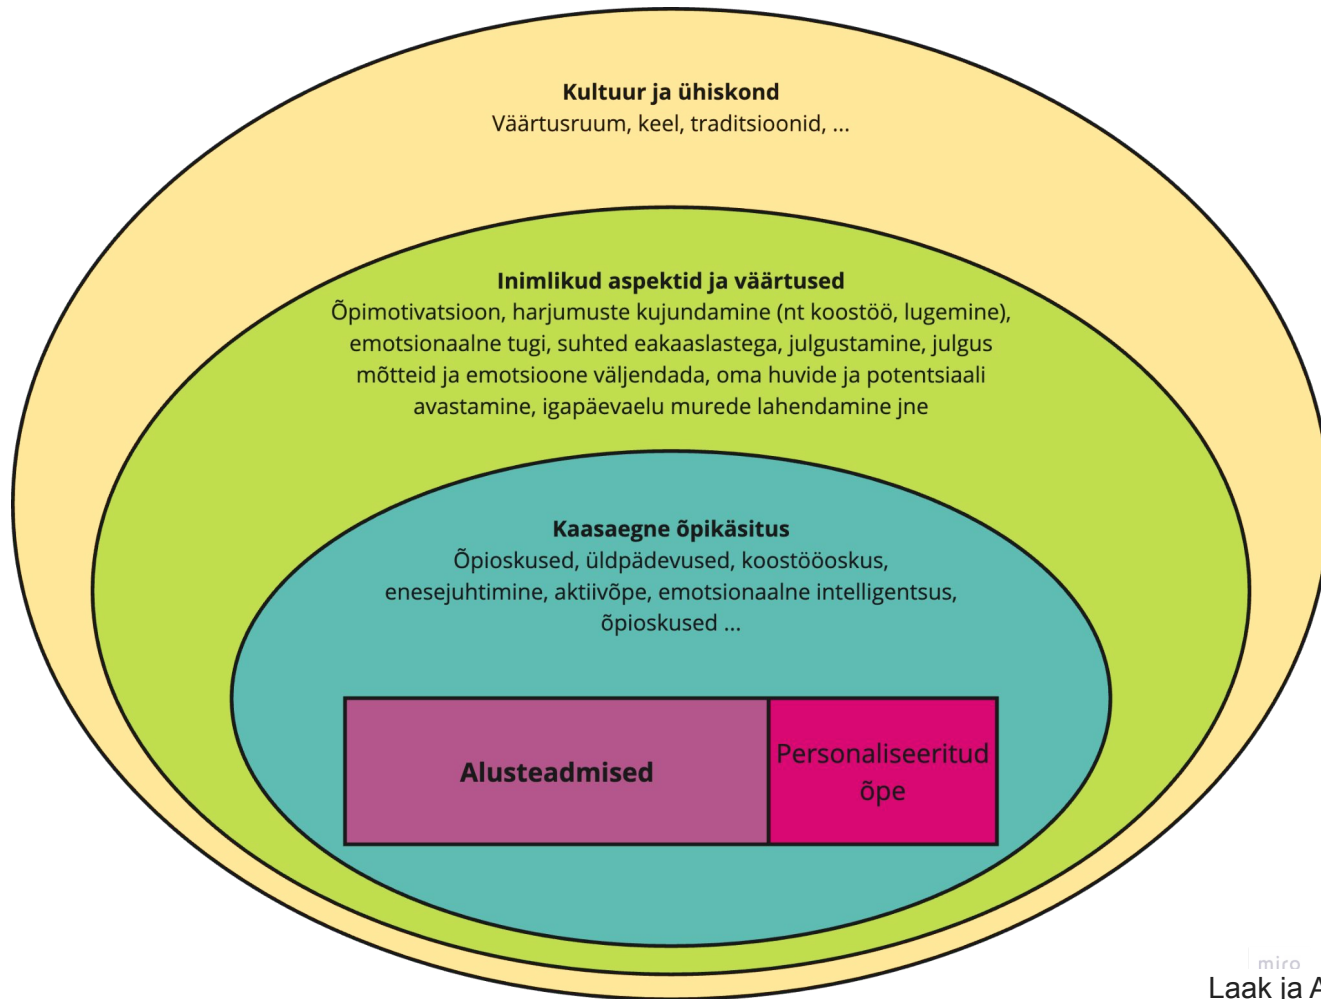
Kultuur ja ühiskond
Väärtusruum, keel, traditsioonid, ...

Inimlikud aspektid ja väärtused
Õpimotivatsioon, harjumuste kujundamine (nt koostöö, lugemine), emotsionaalne tugi, suhted eakaaslastega, julgustamine, julgus mõtteid ja emotsioone väljendada, oma huvide ja potentsiaali avastamine, igapäevaelu murede lahendamine jne

Kaasaegne õpikäsitus
Õpioskused, üldpädevused, koostööoskus, enesejuhtimine, aktiivõpe, emotsionaalne intelligentsus, õpioskused ...

Alusteadmised

Personaliseeritud õpe

miro

Laak ja A